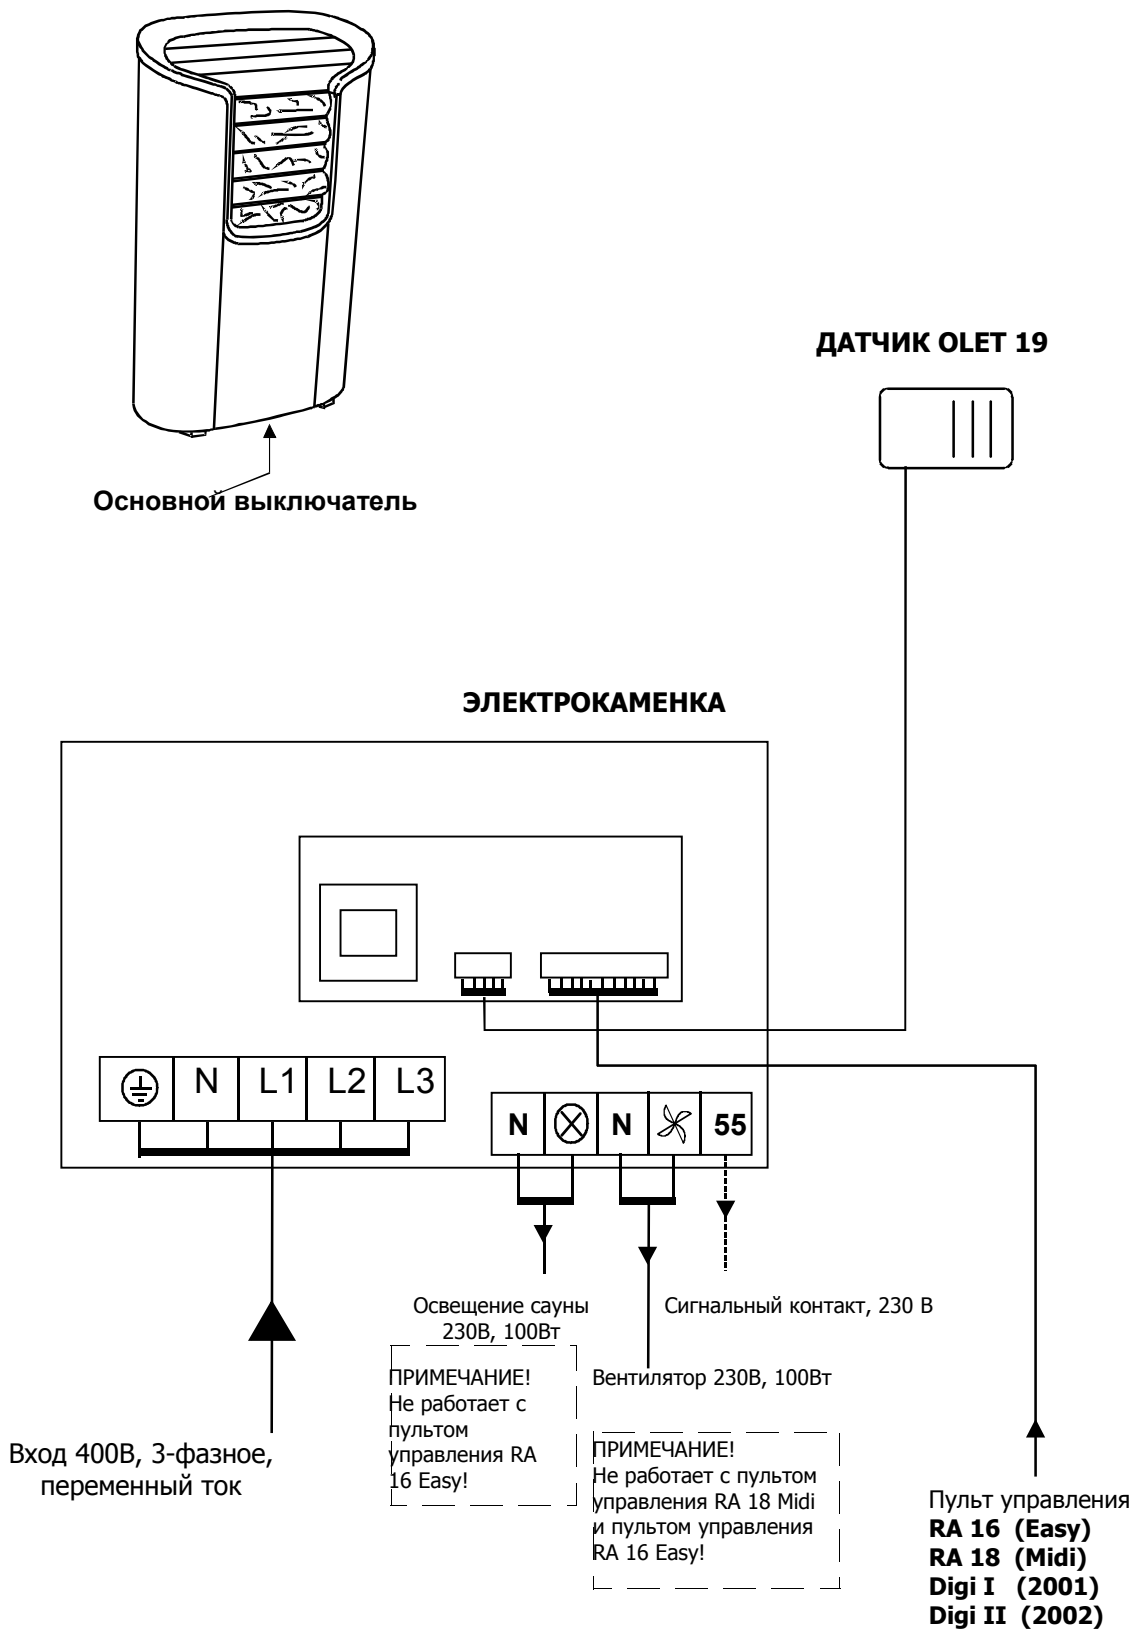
Основной выключатель

ДАТЧИК OLET 19

ЭЛЕКТРОКАМЕНКА

N L1 L2 L3

N N 55

Освещение сауны 230В, 100Вт

Сигнальный контакт, 230 В

ПРИМЕЧАНИЕ! Не работает с пультом управления RA 16 Easy!

Вентилятор 230В, 100Вт

ПРИМЕЧАНИЕ! Не работает с пультом управления RA 18 Midi и пультом управления RA 16 Easy!

Вход 400В, 3-фазное, переменный ток

Пульт управления
**RA 16 (Easy)**
**RA 18 (Midi)**
**Digi I (2001)**
**Digi II (2002)**